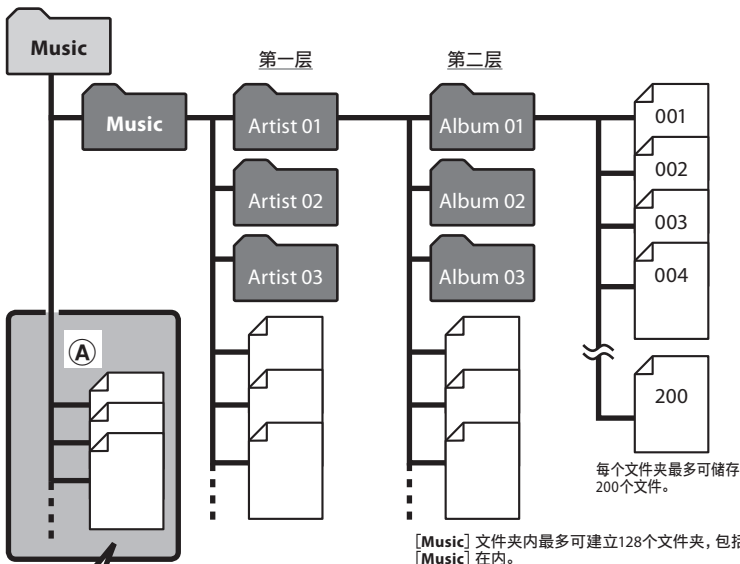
Music

Music

第一层

第二层

Artist 01

Artist 02

Artist 03

Album 01

Album 02

Album 03

001

002

003

004

200

Ⓐ

每个文件夹最多可储存200个文件。

[Music] 文件夹内最多可建立128个文件夹，包括 [Music] 在内。